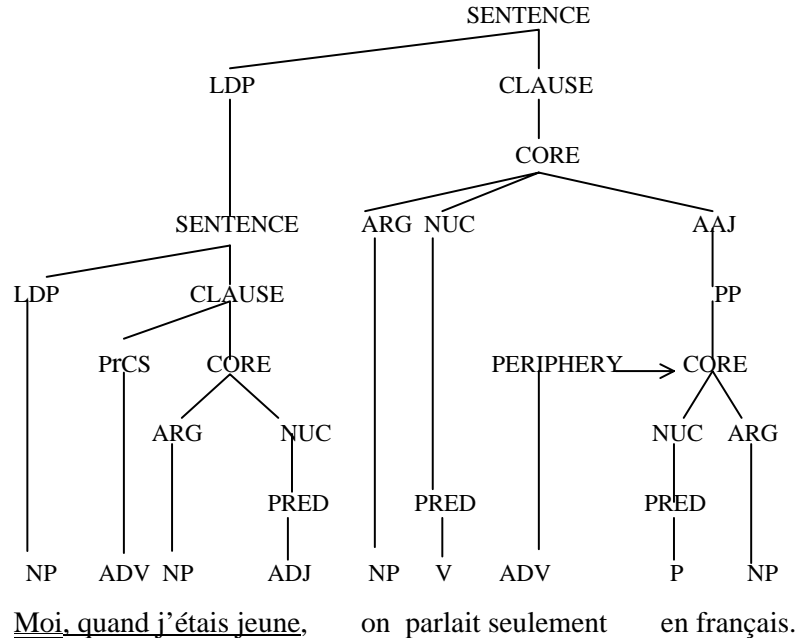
SENTENCE

LDP CLAUSE

CORE

SENTENCE ARG NUC AAJ

LDP CLAUSE PP

PrCS CORE PERIPHERY CORE

ARG NUC NUC ARG

PRED PRED PRED

NP ADV NP ADJ NP V ADV P NP

Moi, quand j'étais jeune, on parlait seulement en français.